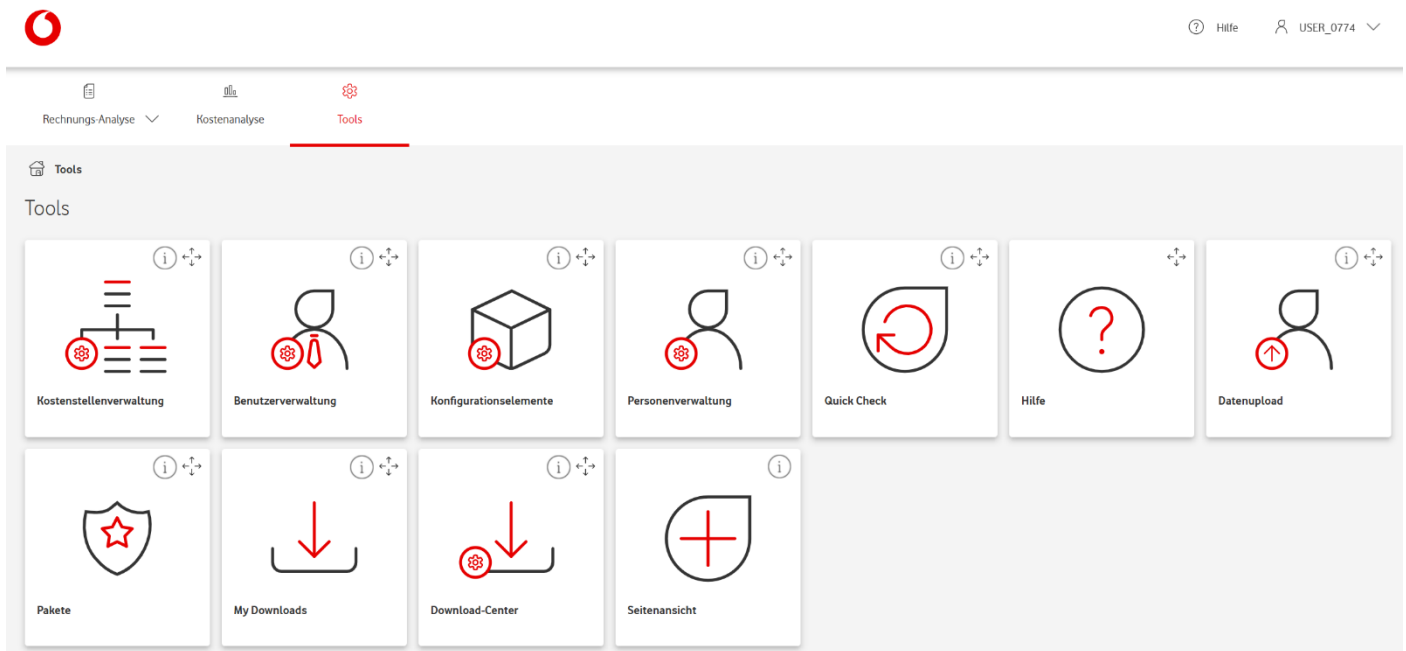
Hilfe USER_0774

Rechnungs-Analyse Kostenanalyse Tools

Tools

Tools

Kostenstellenverwaltung

Benutzerverwaltung

Konfigurationselemente

Personenverwaltung

Quick Check

Hilfe

Datenupload

Pakete

My Downloads

Download-Center

Seitenansicht